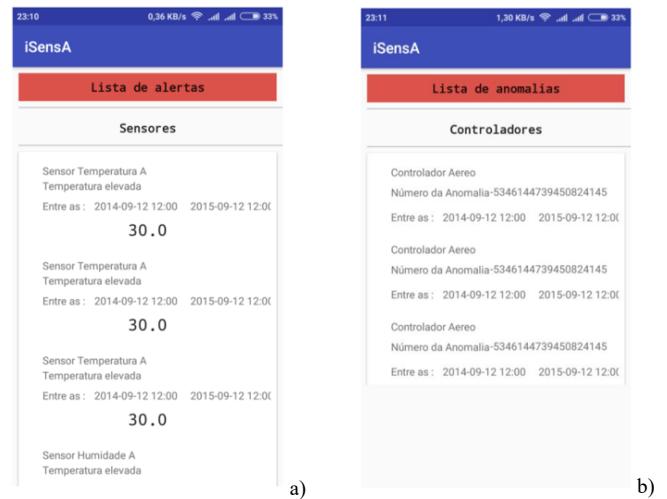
23:10 0,36 KB/s 33%

iSensA

Lista de alertas

Sensores

Sensor Temperatura A
Temperatura elevada
Entre as : 2014-09-12 12:00 2015-09-12 12:0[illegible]
30.0

Sensor Temperatura A
Temperatura elevada
Entre as : 2014-09-12 12:00 2015-09-12 12:0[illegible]
30.0

Sensor Temperatura A
Temperatura elevada
Entre as : 2014-09-12 12:00 2015-09-12 12:0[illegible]
30.0

Sensor Humidade A
Temperatura elevada

a)

23:11 1,30 KB/s 33%

iSensA

Lista de anomalias

Controladores

Controlador Aereo
Número da Anomalia-5346144739450824145
Entre as : 2014-09-12 12:00 2015-09-12 12:0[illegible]

Controlador Aereo
Número da Anomalia-5346144739450824145
Entre as : 2014-09-12 12:00 2015-09-12 12:0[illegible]

Controlador Aereo
Número da Anomalia-5346144739450824145
Entre as : 2014-09-12 12:00 2015-09-12 12:0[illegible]

b)